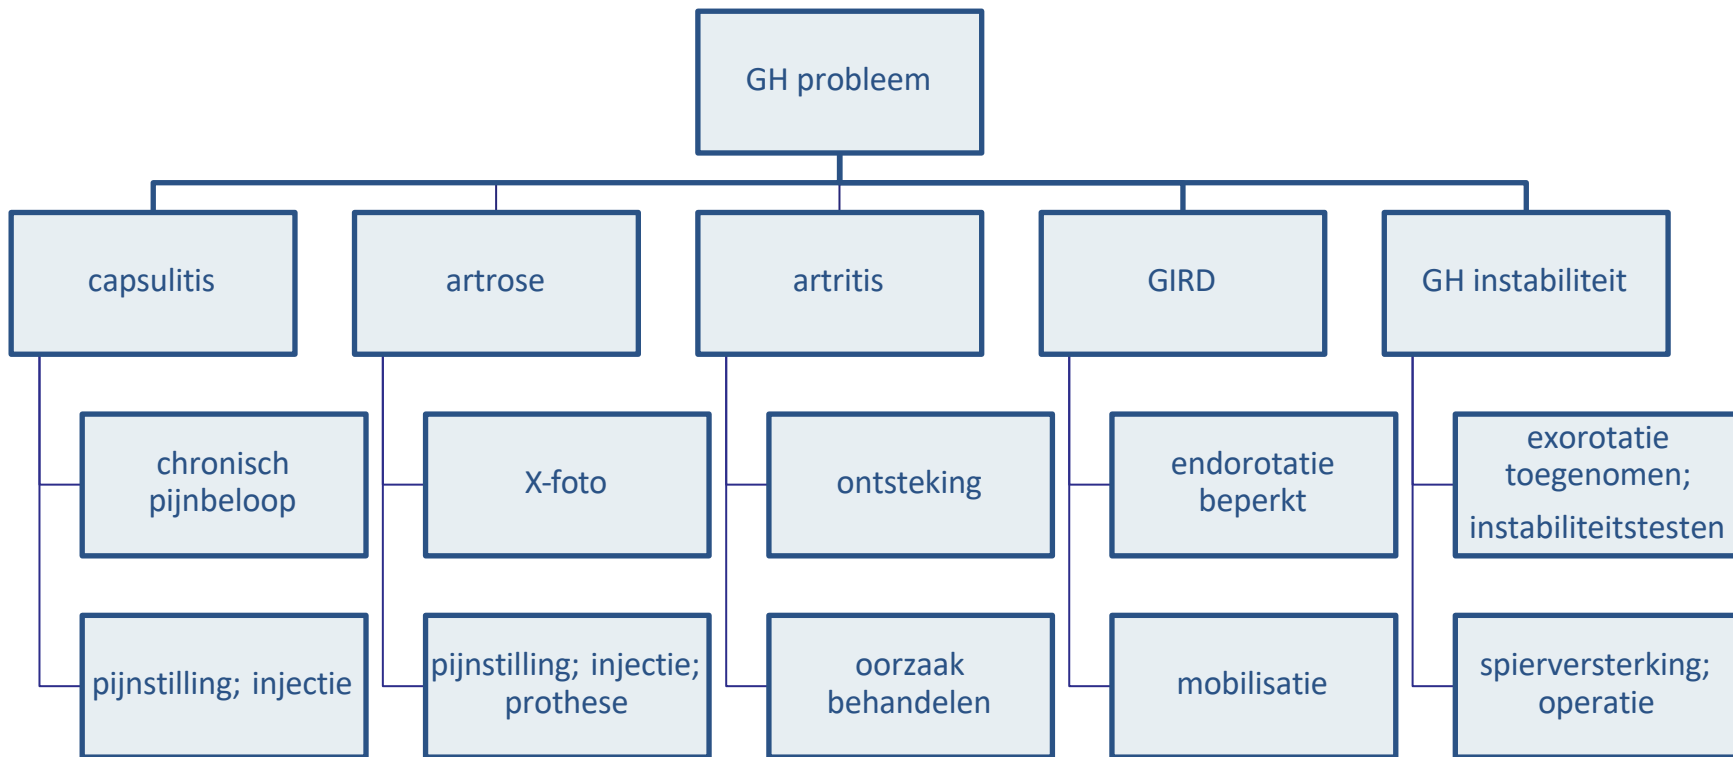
GH probleem

capsulitis

chronisch pijnbeloop

pijnstilling; injectie

artrose

X-foto

pijnstilling; injectie; prothese

artritis

ontsteking

oorzaak behandelen

GIRD

endorotatie beperkt

mobilisatie

GH instabiliteit

exorotatie toegenomen; instabiliteitstesten

spierversterking; operatie